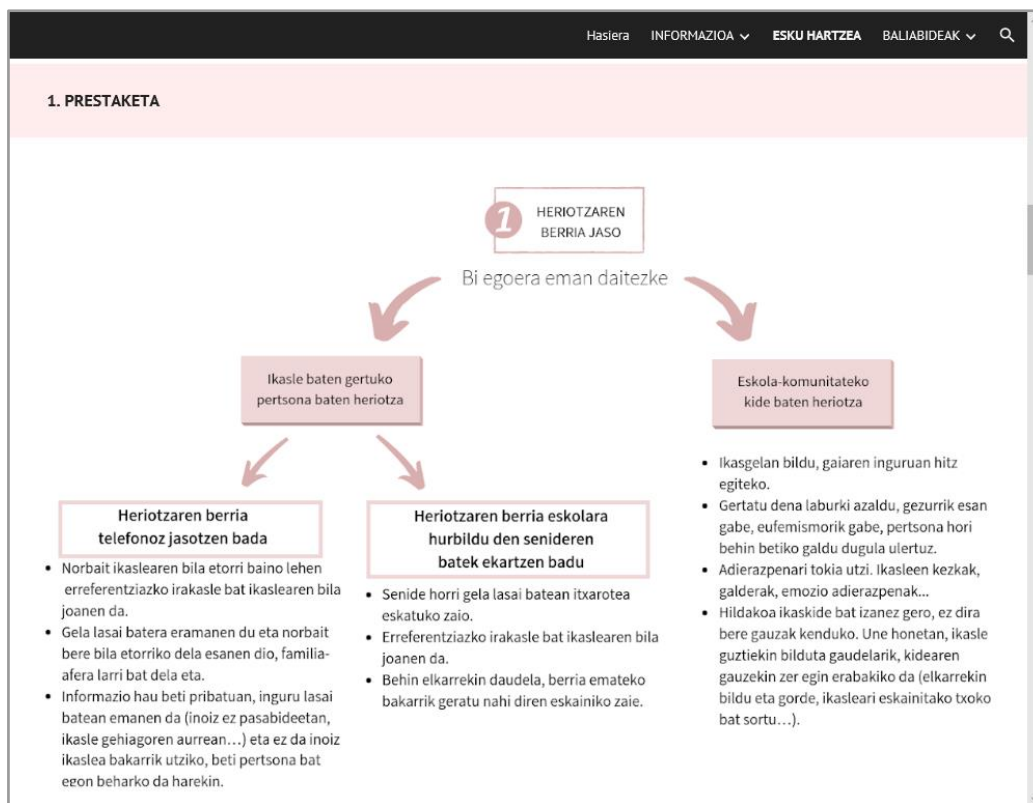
Hasiera INFORMAZIOA ESKU HARTZEA BALIABIDEAK

1. PRESTAKETA

1 HERIOTZAREN BERRIA JASO

Bi egoera eman daitezke

Ikasle baten gertuko pertsona baten heriotza

Eskola-komunitateko kide baten heriotza

Heriotzaren berria telefonoz jasotzen bada

- Norbait ikaslearen bila etorri baino lehen erreferentziazko irakasle bat ikaslearen bila joanen da.
- Gela lasai batera eramanen du eta norbait bere bila etorriko dela esanen dio, familia-afera larri bat dela eta.
- Informazio hau beti pribatuan, inguru lasai batean emanen da (inoiz ez pasabideetan, ikasle gehiagoren aurrean…) eta ez da inoiz ikaslea bakarrik utziko, beti pertsona bat egon beharko da harekin.

Heriotzaren berria eskolara hurbildu den senideren batek ekartzen badu

- Senide horri gela lasai batean itxarotea eskatuko zaio.
- Erreferentziazko irakasle bat ikaslearen bila joanen da.
- Behin elkarrekin daudela, berria emateko bakarrik geratu nahi diren eskainiko zaie.

- Ikasgelan bildu, gaiaren inguruan hitz egiteko.
- Gertatu dena laburki azaldu, gezurrik esan gabe, eufemismorik gabe, pertsona hori behin betiko galdu dugula ulertuz.
- Adierazpenari tokia utzi. Ikasleen kezkak, galderak, emozio adierazpenak…
- Hildakoa ikaskide bat izanez gero, ez dira bere gauzak kenduko. Une honetan, ikasle guztiekin bilduta gaudelarik, kidearen gauzekin zer egin erabakiko da (elkarrekin bildu eta gorde, ikasleari eskainitako txoko bat sortu…).